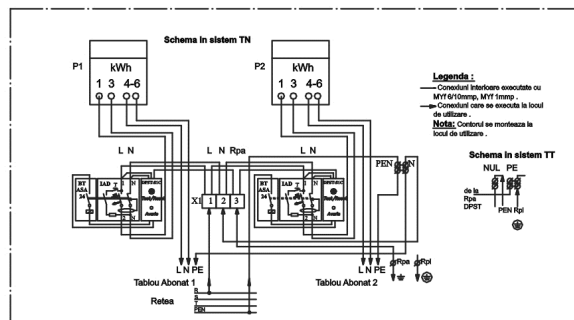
Schema in sistem TN

P1
kWh
1 3 4-6

P2
kWh
1 3 4-6

Legenda :
Conexiuni interioare executate cu MYf 6/10mmp, MYf 1mmp .
Conexiuni care se executa la locul de utilizare .
Nota: Contorul se monteaza la locul de utilizare .

L N
L N Rpa
PEN N

Schema in sistem TT
NUL PE

BT ASA 24
IAD
X1 1 2 3
BT ASA 24
IAD

de la Rpa DPST
PEN Rpi

L N PE
Tablou Abonat 1
L N PE
Tablou Abonat 2
Rpa
Rpi

Retea
R
S
T
PEN